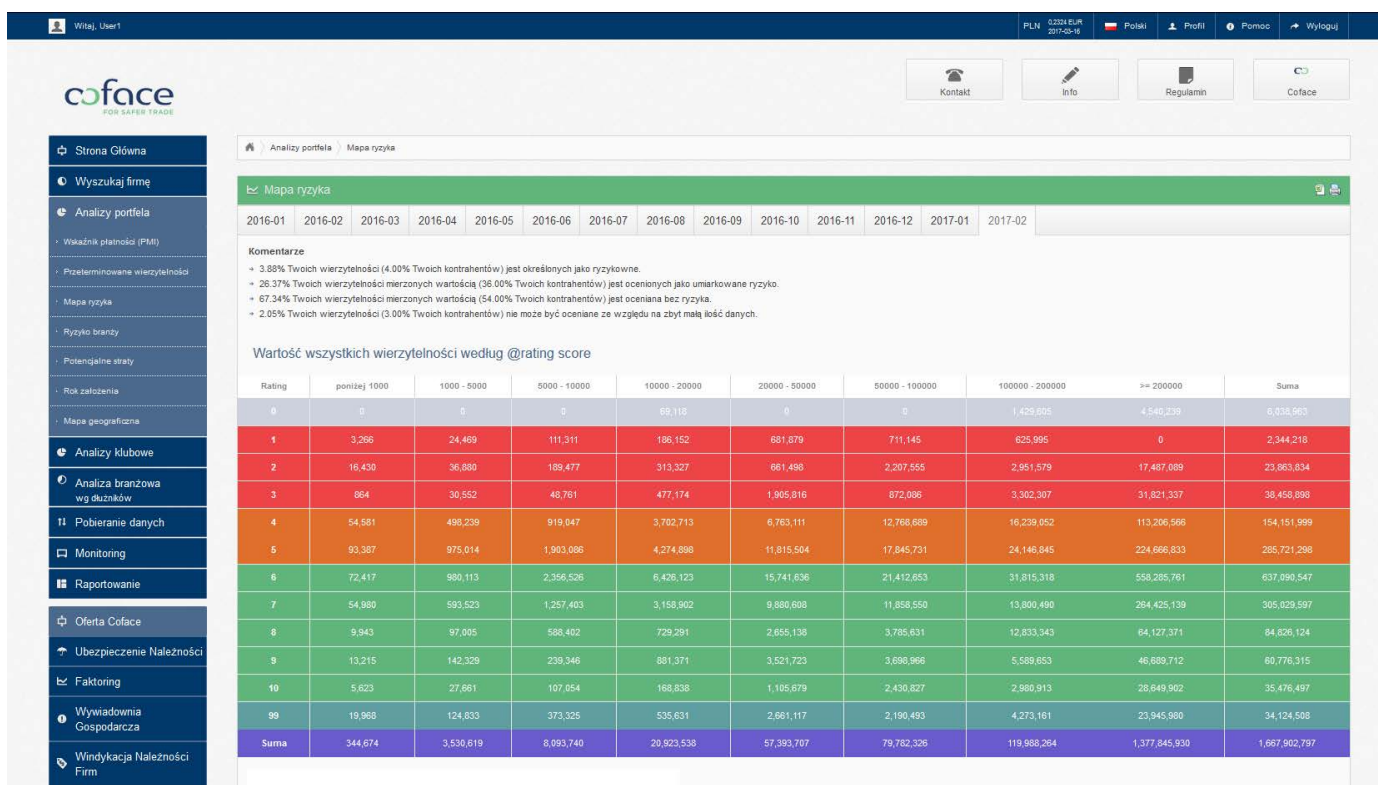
Witaj, User1

PLN 0,2324 EUR 2017-03-16 Polski Profil Pomoc Wyloguj

coface
FOR SAFER TRADE

Kontakt Info Regulamin Coface

Strona Główna
Wyszukaj firmę
Analizy portfela
Wskaźnik płatności (PMI)
Przeterminowane wierzytelności
Mapa ryzyka
Ryzyko branży
Potencjalne straty
Rok założenia
Mapa geograficzna
Analizy klubowe
Analiza branżowa wg dłużników
Pobieranie danych
Monitoring
Raportowanie
Oferta Coface
Ubezpieczenie Należności
Faktoring
Wywiadownia Gospodarcza
Windykacja Należności Firm

Analizy portfela Mapa ryzyka

Mapa ryzyka

2016-01 2016-02 2016-03 2016-04 2016-05 2016-06 2016-07 2016-08 2016-09 2016-10 2016-11 2016-12 2017-01 2017-02

Komentarze
» 3.88% Twoich wierzytelności (4.00% Twoich kontrahentów) jest określonych jako ryzykowne.
» 26.37% Twoich wierzytelności mierzonych wartością (36.00% Twoich kontrahentów) jest ocenionych jako umiarkowane ryzyko.
» 67.34% Twoich wierzytelności mierzonych wartością (54.00% Twoich kontrahentów) jest oceniana bez ryzyka.
» 2.05% Twoich wierzytelności (3.00% Twoich kontrahentów) nie może być oceniane ze względu na zbyt małą ilość danych.

Wartość wszystkich wierzytelności według @rating score

| Rating | poniżej 1000 | 1000 - 5000 | 5000 - 10000 | 10000 - 20000 | 20000 - 50000 | 50000 - 100000 | 100000 - 200000 | >= 200000 | Suma |
|---|---|---|---|---|---|---|---|---|---|
| 0 | 0 | 0 | 0 | 69,118 | 0 | 0 | 1,429,605 | 4,540,239 | 6,038,963 |
| 1 | 3,266 | 24,469 | 111,311 | 186,152 | 681,879 | 711,145 | 625,995 | 0 | 2,344,218 |
| 2 | 16,430 | 36,880 | 189,477 | 313,327 | 661,498 | 2,207,555 | 2,951,579 | 17,487,089 | 23,863,834 |
| 3 | 864 | 30,552 | 48,761 | 477,174 | 1,905,816 | 872,086 | 3,302,307 | 31,821,337 | 38,458,898 |
| 4 | 54,581 | 498,239 | 919,047 | 3,702,713 | 6,763,111 | 12,768,689 | 16,239,052 | 113,206,566 | 154,151,999 |
| 5 | 93,387 | 975,014 | 1,903,086 | 4,274,898 | 11,815,504 | 17,845,731 | 24,146,845 | 224,666,833 | 285,721,298 |
| 6 | 72,417 | 980,113 | 2,356,526 | 6,426,123 | 15,741,636 | 21,412,653 | 31,815,318 | 558,285,761 | 637,090,547 |
| 7 | 54,980 | 593,523 | 1,257,403 | 3,158,902 | 9,880,608 | 11,858,550 | 13,800,490 | 264,425,139 | 305,029,597 |
| 8 | 9,943 | 97,005 | 588,402 | 729,291 | 2,655,138 | 3,785,631 | 12,833,343 | 64,127,371 | 84,826,124 |
| 9 | 13,215 | 142,329 | 239,346 | 881,371 | 3,521,723 | 3,698,966 | 5,589,653 | 46,689,712 | 60,776,315 |
| 10 | 5,623 | 27,661 | 107,054 | 168,838 | 1,105,679 | 2,430,827 | 2,980,913 | 28,649,902 | 35,476,497 |
| 99 | 19,968 | 124,833 | 373,325 | 535,631 | 2,661,117 | 2,190,493 | 4,273,161 | 23,945,980 | 34,124,508 |
| Suma | 344,674 | 3,530,619 | 8,093,740 | 20,923,538 | 57,393,707 | 79,782,326 | 119,988,264 | 1,377,845,930 | 1,667,902,797 |